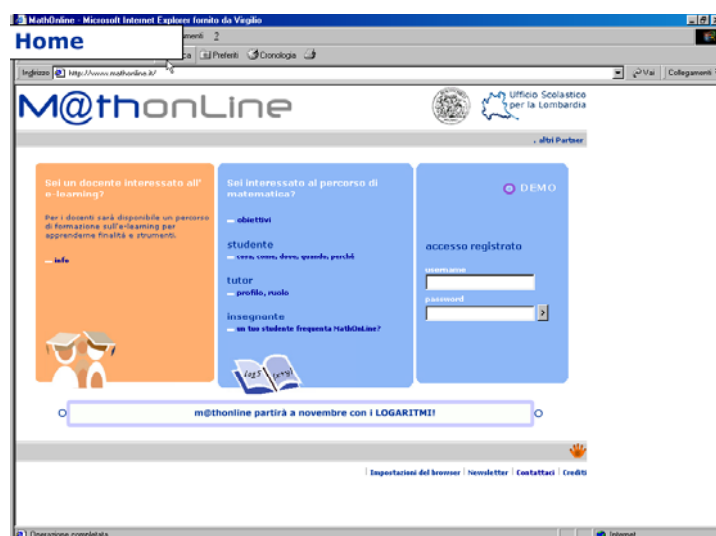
MathOnline - Microsoft Internet Explorer fornito da Virgilio

Home

menti ?

ca Preferiti Cronologia

Indirizzo http://www.mathonline.it/

Vai Collegamenti

M@thonLine

Ufficio Scolastico per la Lombardia

, altri Partner

Sei un docente interessato all' e-learning?

Per i docenti sarà disponibile un percorso di formazione sull'e-learning per apprendere finalità e strumenti.

info

Sei interessato al percorso di matematica?

obiettivi

studente

cosa, come, dove, quando, perché

tutor

profilo, ruolo

insegnante

un tuo studente frequenta MathOnLine?

DEMO

accesso registrato

username

password

m@thonline partirà a novembre con i LOGARITMI!

Impostazioni del browser | Newsletter | Contattaci | Crediti

Operazione completata

Internet